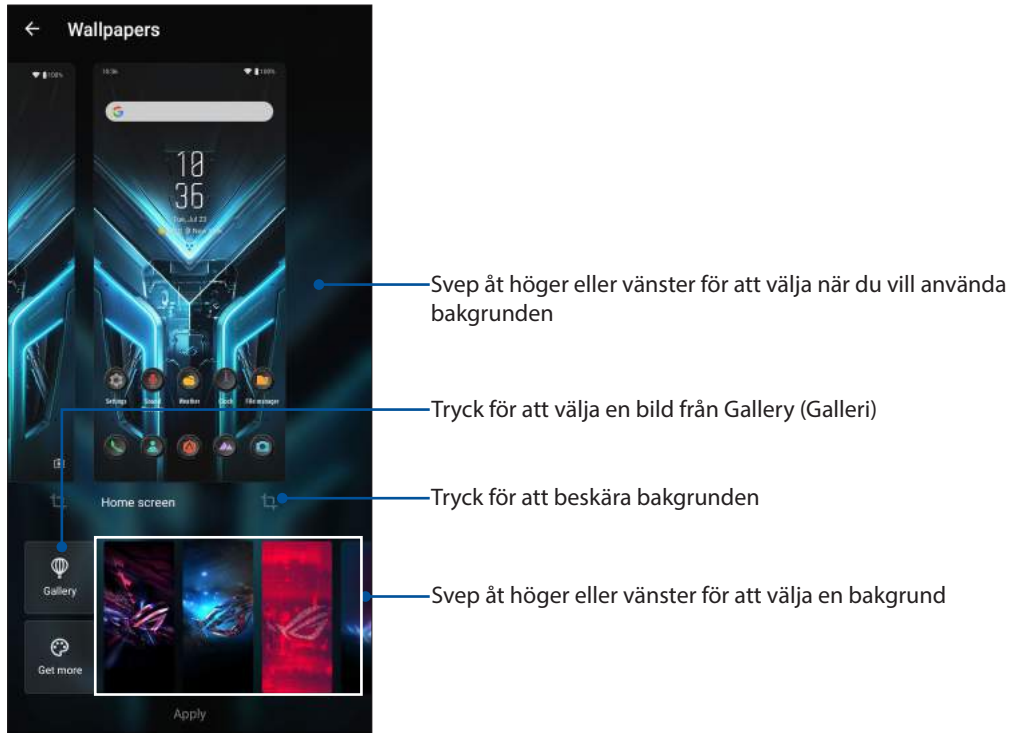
Wallpapers

10
36

Settings
Sound
Weather
Clock
File manager

Home screen

Gallery

Get more

Apply

Svep åt höger eller vänster för att välja när du vill använda bakgrunden

Tryck för att välja en bild från Gallery (Galleri)

Tryck för att beskära bakgrunden

Svep åt höger eller vänster för att välja en bakgrund